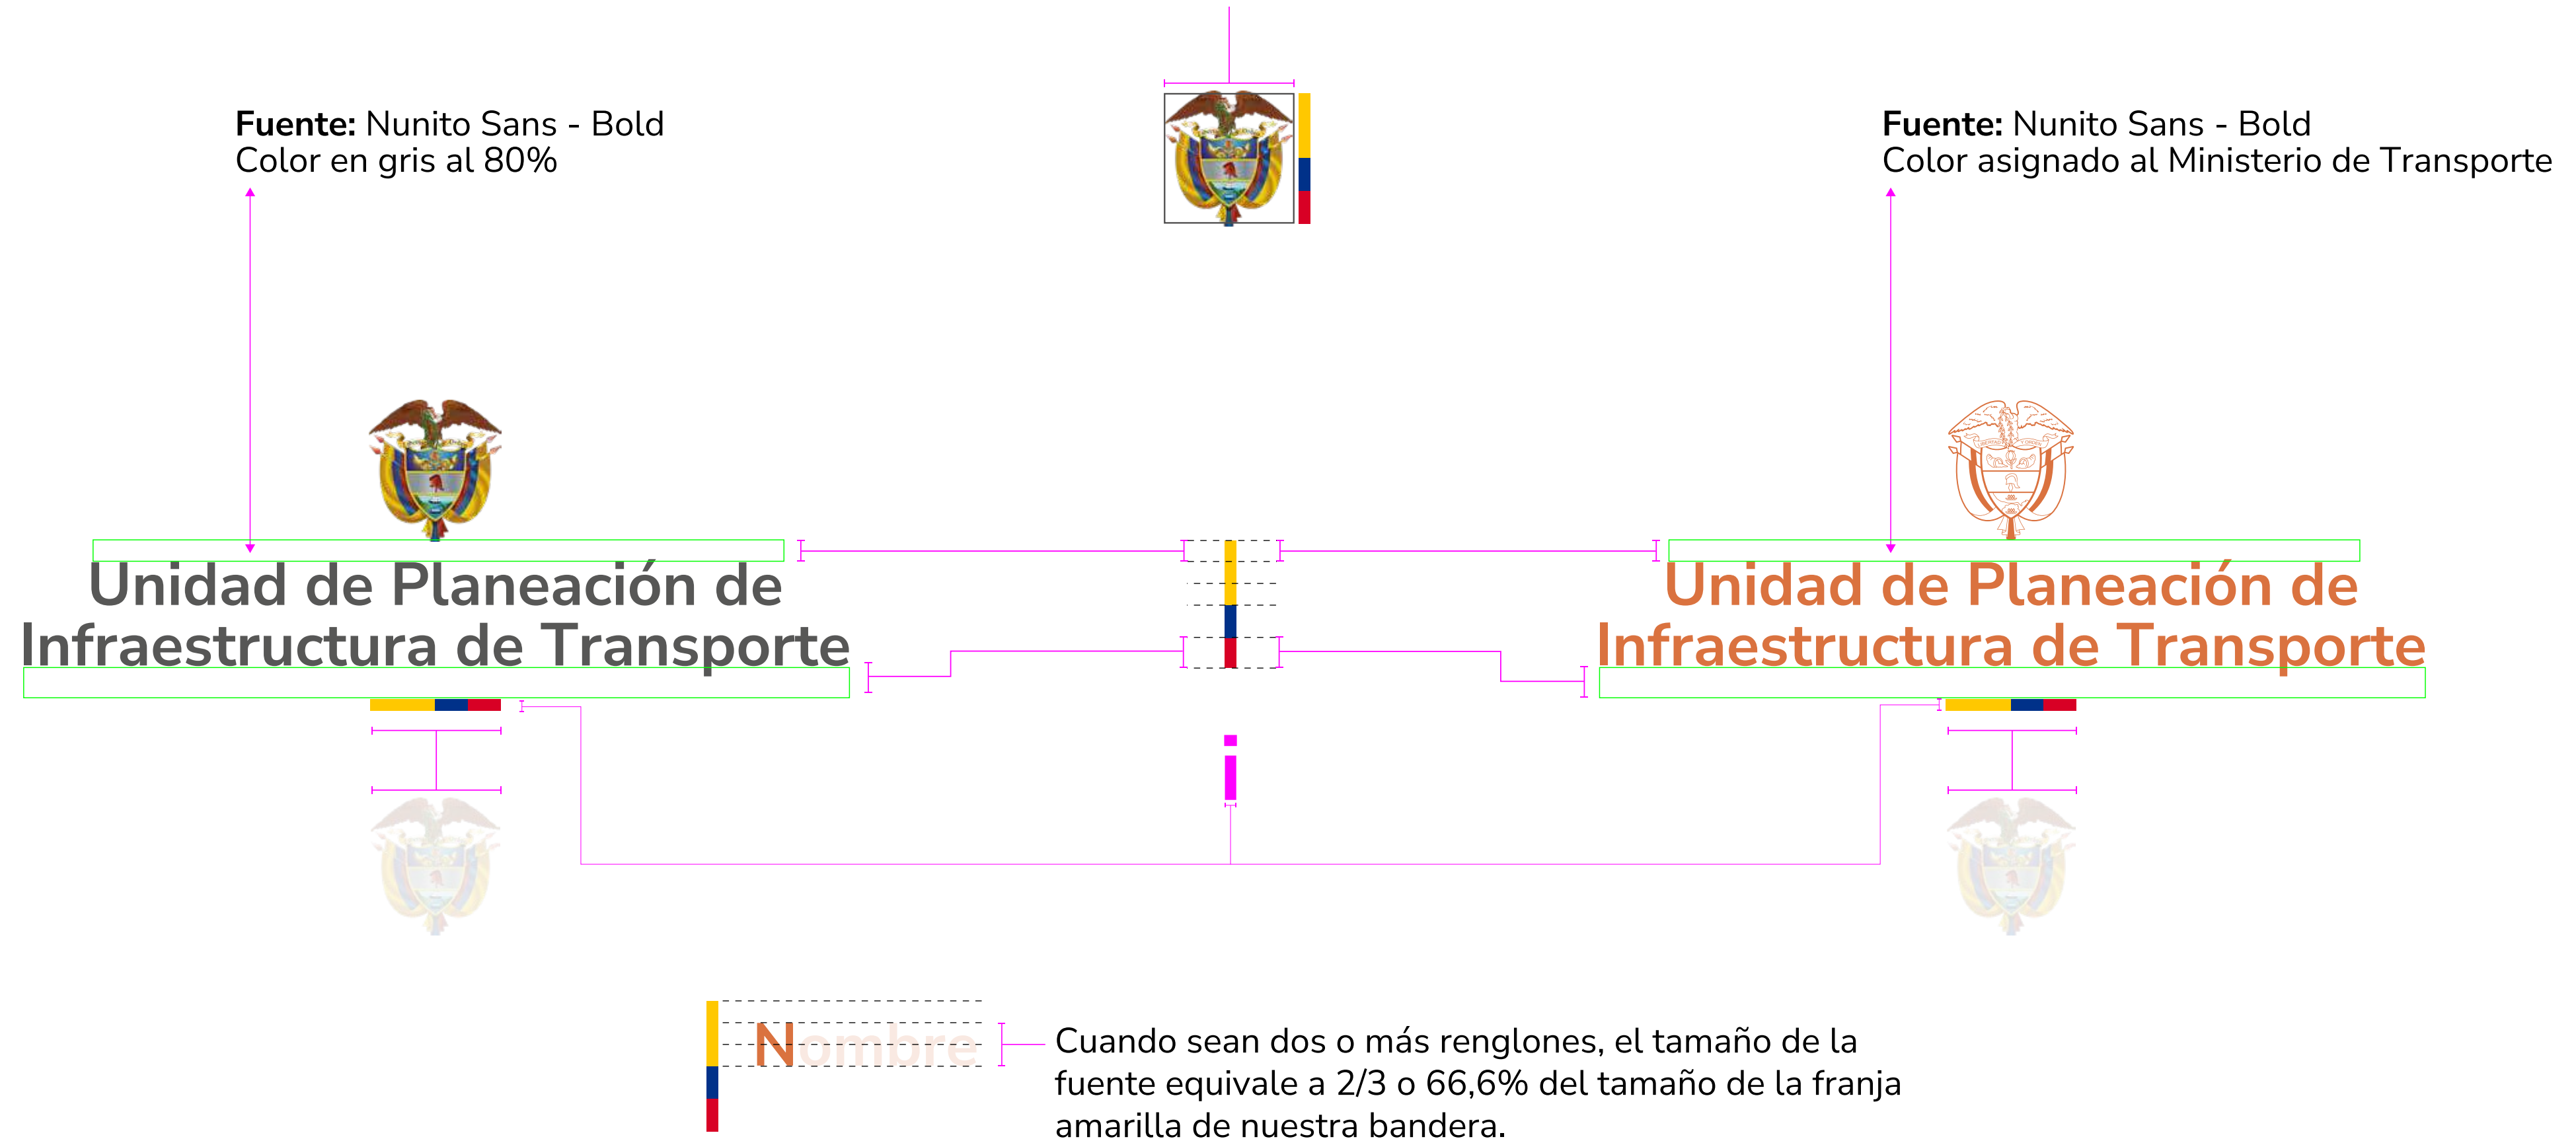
**Fuente:** Nunito Sans - Bold
Color en gris al 80%

**Fuente:** Nunito Sans - Bold
Color asignado al Ministerio de Transporte

Unidad de Planeación de Infraestructura de Transporte

Unidad de Planeación de Infraestructura de Transporte

i

Nombre

Cuando sean dos o más renglones, el tamaño de la fuente equivale a 2/3 o 66,6% del tamaño de la franja amarilla de nuestra bandera.